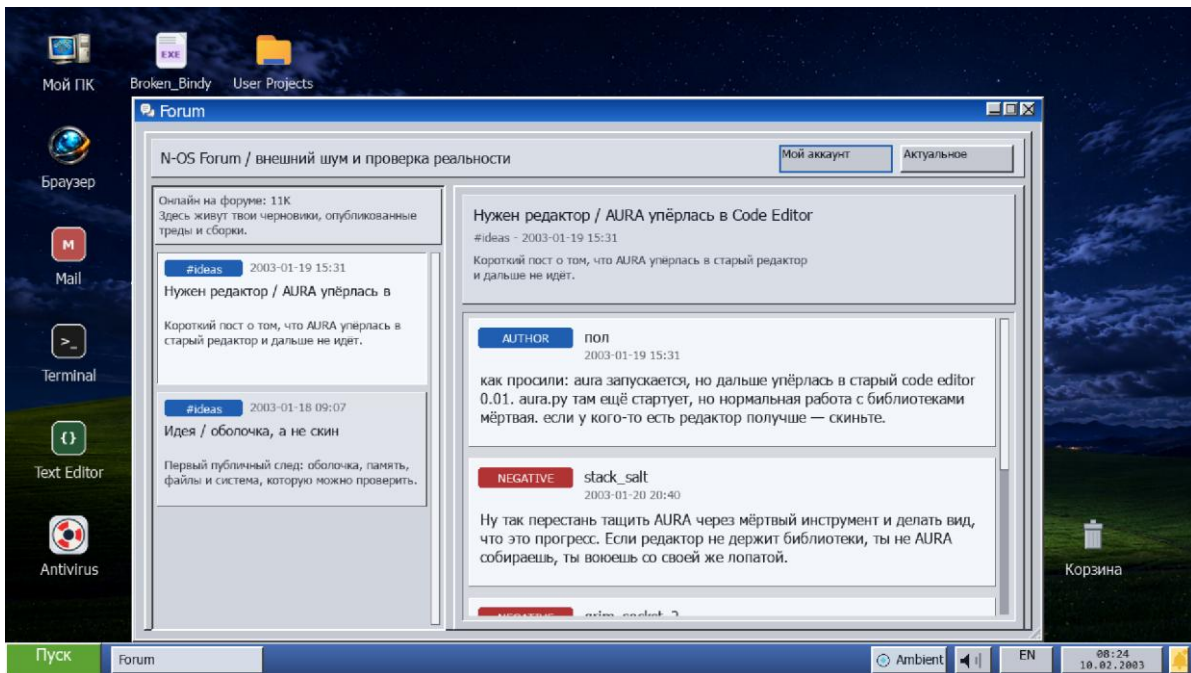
Мой ПК

Broken_Bindy

User Projects

Браузер

Mail

Terminal

Text Editor

Antivirus

Корзина

Forum

N-OS Forum / внешний шум и проверка реальности

Мой аккаунт

Актуальное

Онлайн на форуме: 11K
Здесь живут твои черновики, опубликованные треды и сборки.

#ideas 2003-01-19 15:31
Нужен редактор / AURA упёрлась в

Короткий пост о том, что AURA упёрлась в старый редактор и дальше не идёт.

#ideas 2003-01-18 09:07
Идея / оболочка, а не скин

Первый публичный след: оболочка, память, файлы и система, которую можно проверить.

Нужен редактор / AURA упёрлась в Code Editor
#ideas - 2003-01-19 15:31
Короткий пост о том, что AURA упёрлась в старый редактор и дальше не идёт.

AUTHOR пол
2003-01-19 15:31
как просили: aura запускается, но дальше упёрлась в старый code editor 0.01. aura.py там ещё стартует, но нормальная работа с библиотеками мёртвая. если у кого-то есть редактор получше — скиньте.

NEGATIVE stack_salt
2003-01-20 20:40
Ну так перестань тащить AURA через мёртвый инструмент и делать вид, что это прогресс. Если редактор не держит библиотеки, ты не AURA собираешь, ты воюешь со своей же лопатой.

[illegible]

Пуск

Forum

Ambient

EN

08:24
10.02.2003